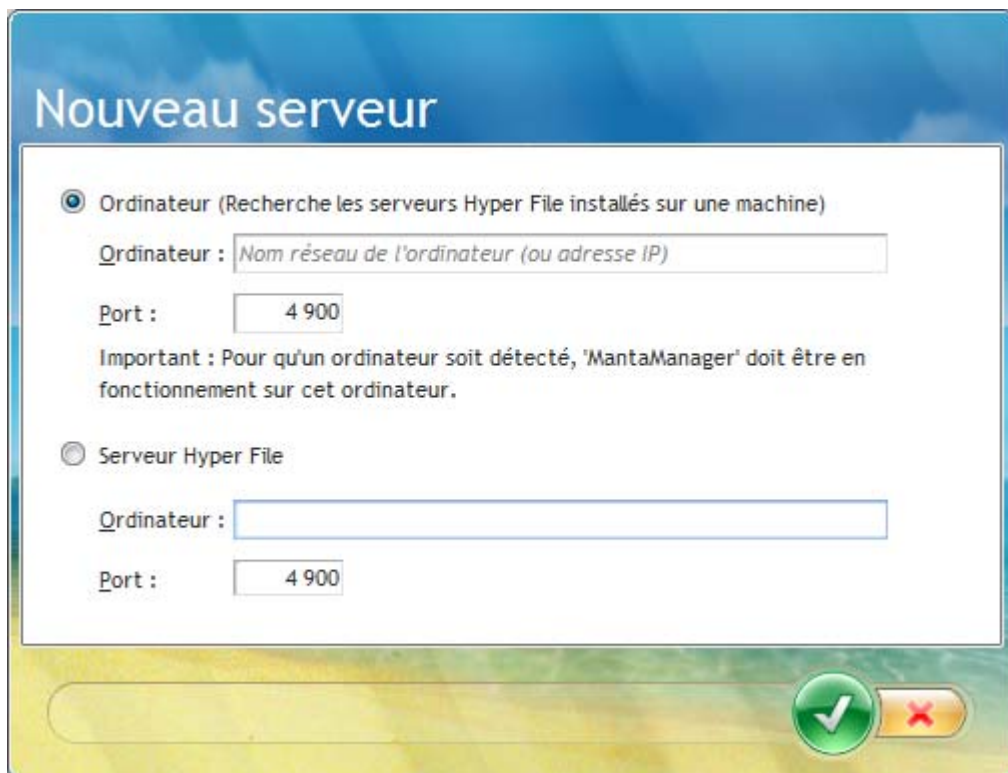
Nouveau serveur

Ordinateur (Recherche les serveurs Hyper File installés sur une machine)

Ordinateur : Nom réseau de l'ordinateur (ou adresse IP)

Port : 4 900

Important : Pour qu'un ordinateur soit détecté, 'MantaManager' doit être en fonctionnement sur cet ordinateur.

Serveur Hyper File

Ordinateur :

Port : 4 900